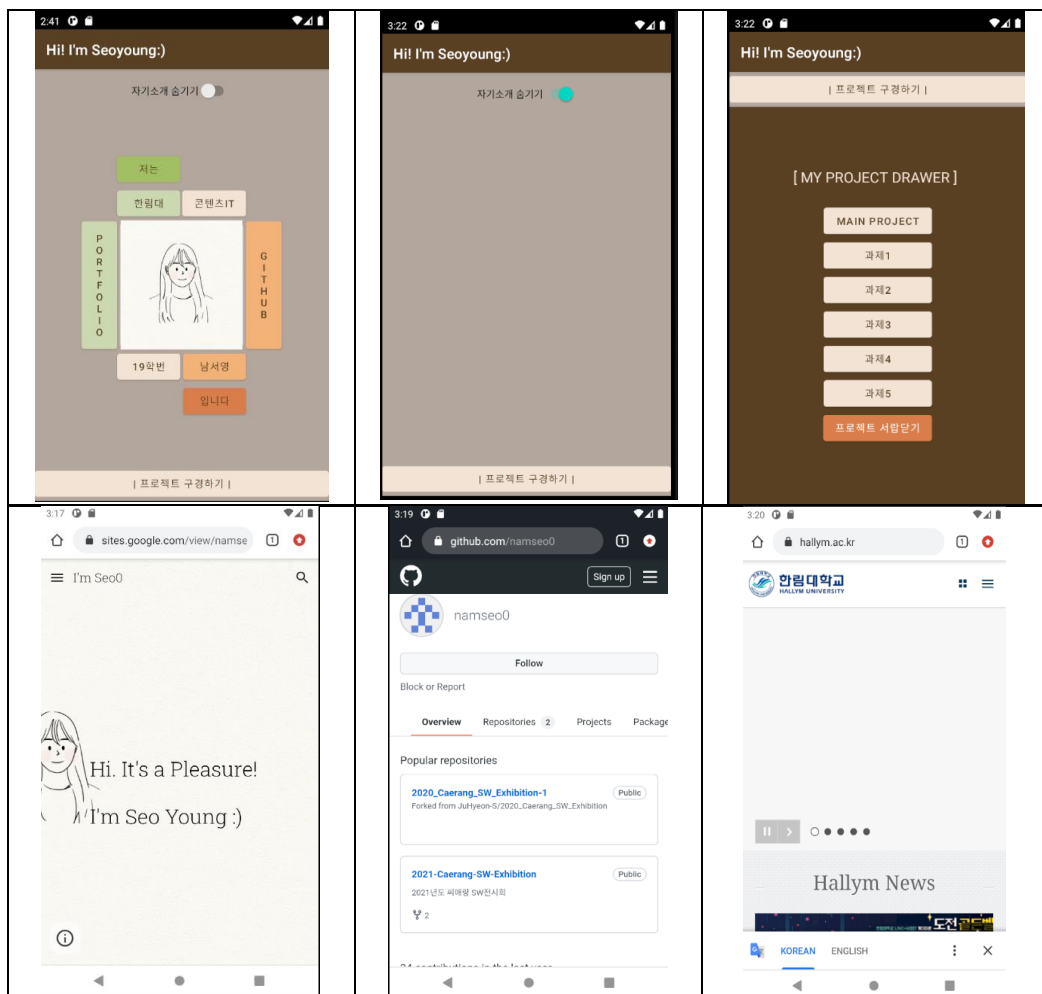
2:41

Hi! I'm Seoyoung:)

자기소개 숨기기

저는

한림대

콘텐츠IT

PORTFOLIO

GITHUB

19학번

남서영

입니다

| 프로젝트 구경하기 |

3:22

Hi! I'm Seoyoung:)

자기소개 숨기기

| 프로젝트 구경하기 |

3:22

Hi! I'm Seoyoung:)

| 프로젝트 구경하기 |

[ MY PROJECT DRAWER ]

MAIN PROJECT

과제1

과제2

과제3

과제4

과제5

프로젝트 서랍닫기

3:17

sites.google.com/view/namse

I'm Seo0

Hi. It's a Pleasure!

I'm Seo Young :)

3:19

github.com/namseo0

Sign up

namseo0

Follow

Block or Report

Overview

Repositories 2

Projects

Package

Popular repositories

2020_Caerang_SW_Exhibition-1

Public

Forked from JuHyeon-S/2020_Caerang_SW_Exhibition

2021-Caerang-SW-Exhibition

Public

2021년도 씨애랑 SW전시회

2

3:20

hallym.ac.kr

한림대학교
HALLYM UNIVERSITY

Hallym News

KOREAN

ENGLISH